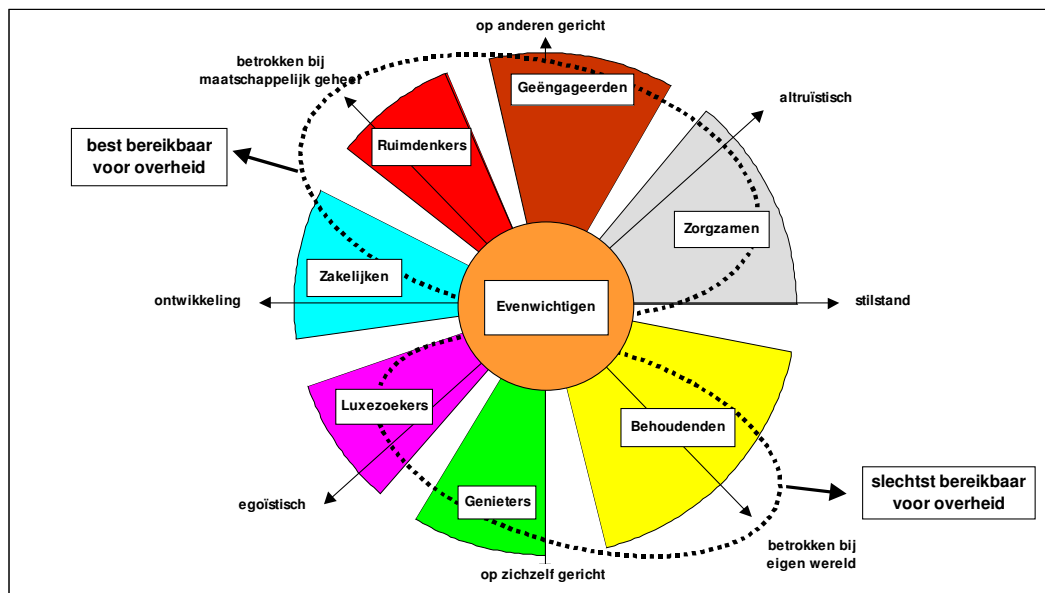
op anderen gericht

betrokken bij maatschappelijk geheel

altruïstisch

best bereikbaar voor overheid

Geëngageerden

Ruimdenkers

Zorgzamen

Zakelijken

ontwikkeling

Evenwichtigen

stilstand

Luxezoekers

Behoudenden

slechtst bereikbaar voor overheid

egoïstisch

Genieters

betrokken bij eigen wereld

op zichzelf gericht